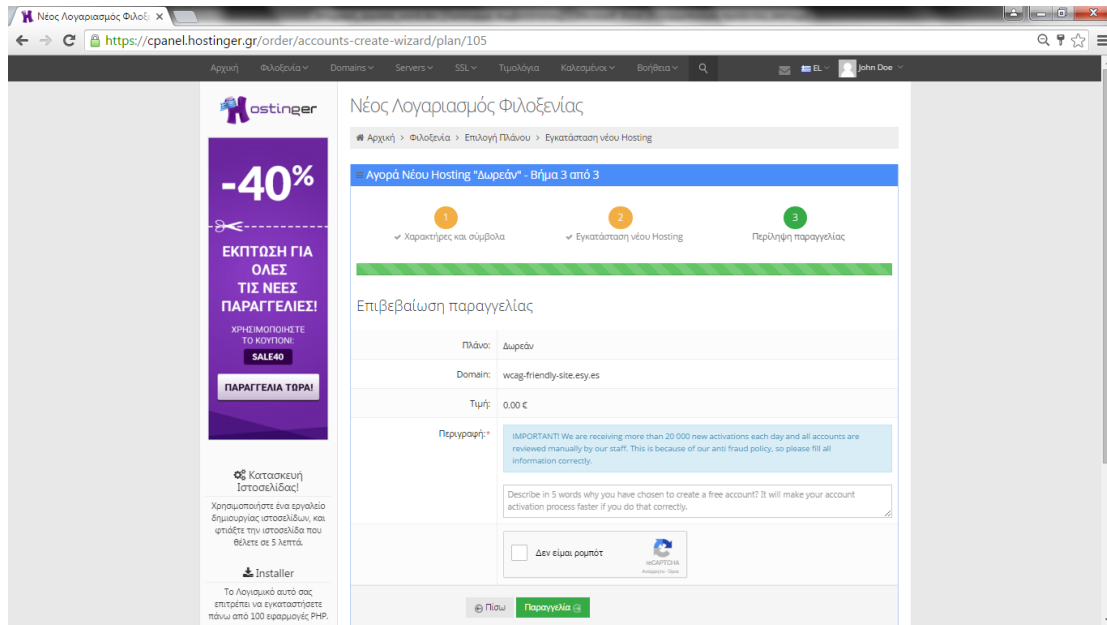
Νέος Λογαριασμός Φιλοξ ×

https://cpanel.hostinger.gr/order/accounts-create-wizard/plan/105

Αρχική Φιλοξενία Domains Servers SSL Τιμολόγια Καλεσμένοι Βοήθεια EL John Doe

Hostinger

-40%

ΕΚΠΤΩΣΗ ΓΙΑ ΟΛΕΣ ΤΙΣ ΝΕΕΣ ΠΑΡΑΓΓΕΛΙΕΣ!

ΧΡΗΣΙΜΟΠΟΙΗΣΤΕ ΤΟ ΚΟΥΠΟΝΙ:

SALE40

ΠΑΡΑΓΓΕΛΙΑ ΤΩΡΑ!

Κατασκευή Ιστοσελίδας!

Χρησιμοποιήστε ένα εργαλείο δημιουργίας ιστοσελίδων, και φτιάξτε την ιστοσελίδα που θέλετε σε 5 λεπτά.

Installer

Το Λογισμικό αυτό σας επιτρέπει να εγκαταστήσετε πάνω από 100 εφαρμογές PHP.

Νέος Λογαριασμός Φιλοξενίας

Αρχική > Φιλοξενία > Επιλογή Πλάνου > Εγκατάσταση νέου Hosting

Αγορά Νέου Hosting "Δωρεάν" - Βήμα 3 από 3

1 Χαρακτήρες και σύμβολα

2 Εγκατάσταση νέου Hosting

3 Περίληψη παραγγελίας

Επιβεβαίωση παραγγελίας

Πλάνο: Δωρεάν

Domain: wcag-friendly-site.esy.es

Τιμή: 0.00 €

Περιγραφή:* IMPORTANT! We are receiving more than 20 000 new activations each day and all accounts are reviewed manually by our staff. This is because of our anti fraud policy, so please fill all information correctly.

Describe in 5 words why you have chosen to create a free account? It will make your account activation process faster if you do that correctly.

Δεν είμαι ρομπότ

reCAPTCHA
Απόρρητο - Όροι

Πίσω Παραγγελία